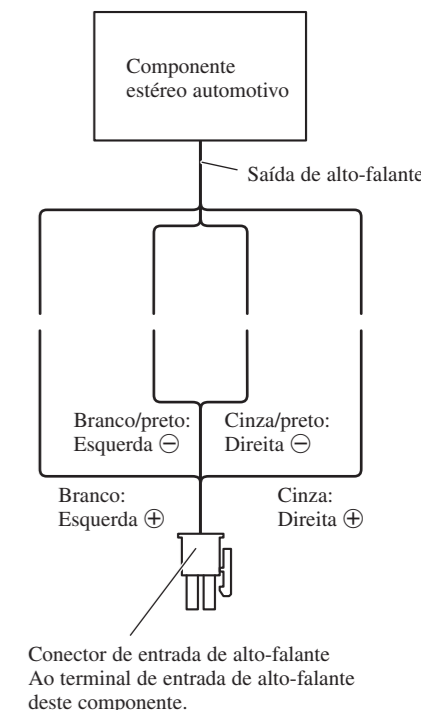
Componente estéreo automotivo

Saída de alto-falante

Branco/preto: Esquerda ⊖

Cinza/preto: Direita ⊖

Branco: Esquerda ⊕

Cinza: Direita ⊕

Conector de entrada de alto-falante
Ao terminal de entrada de alto-falante deste componente.